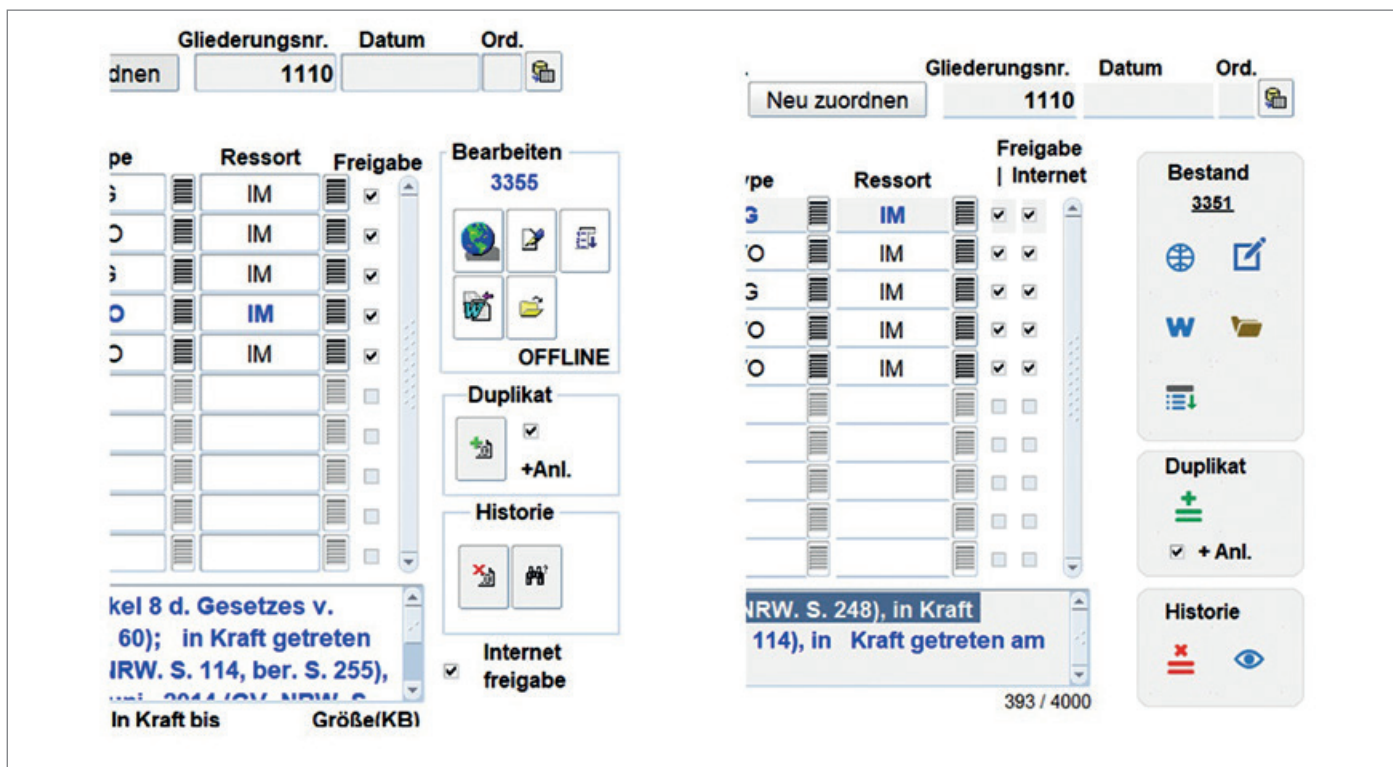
Gliederungsnr. Datum Ord.

dnen 1110

pe Ressort Freigabe

IM
IM
IM
IM
IM

Bearbeiten
3355

OFFLINE

Duplikat

+Anl.

Historie

kel 8 d. Gesetzes v. 60); in Kraft getreten NRW. S. 114, ber. S. 255),

Internet freigabe

In Kraft bis Größe(KB)

Gliederungsnr. Datum Ord.

Neu zuordnen 1110

ype Ressort Freigabe | Internet

G IM
O IM
G IM
O IM
O IM

Bestand
3351

W

Duplikat

+ Anl.

Historie

NRW. S. 248), in Kraft 114), in Kraft getreten am

393 / 4000